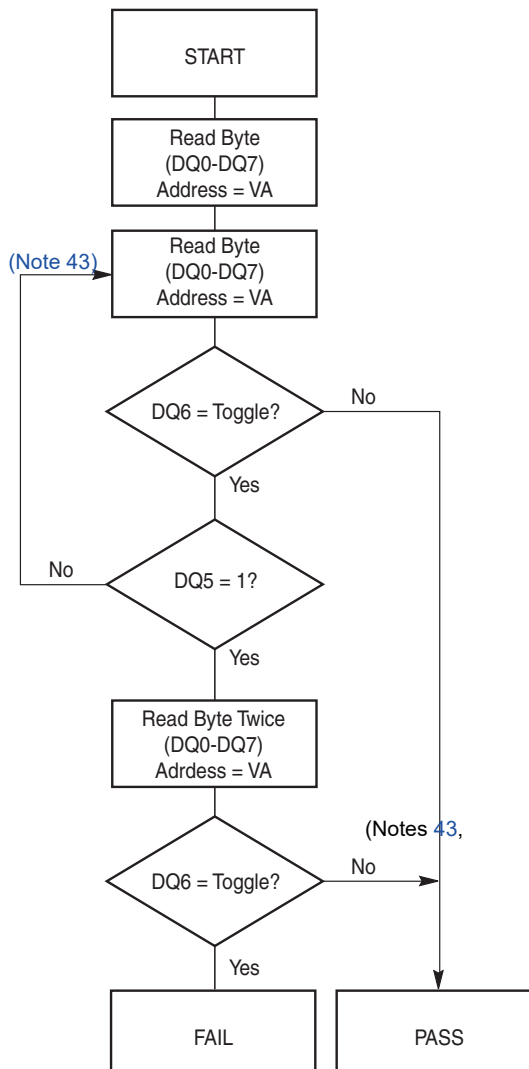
START

Read Byte
(DQ0-DQ7)
Address = VA

(Note 43)

Read Byte
(DQ0-DQ7)
Address = VA

DQ6 = Toggle?

No

Yes

No

DQ5 = 1?

Yes

Read Byte Twice
(DQ0-DQ7)
Adrdess = VA

(Notes 43,

DQ6 = Toggle?

No

Yes

FAIL

PASS